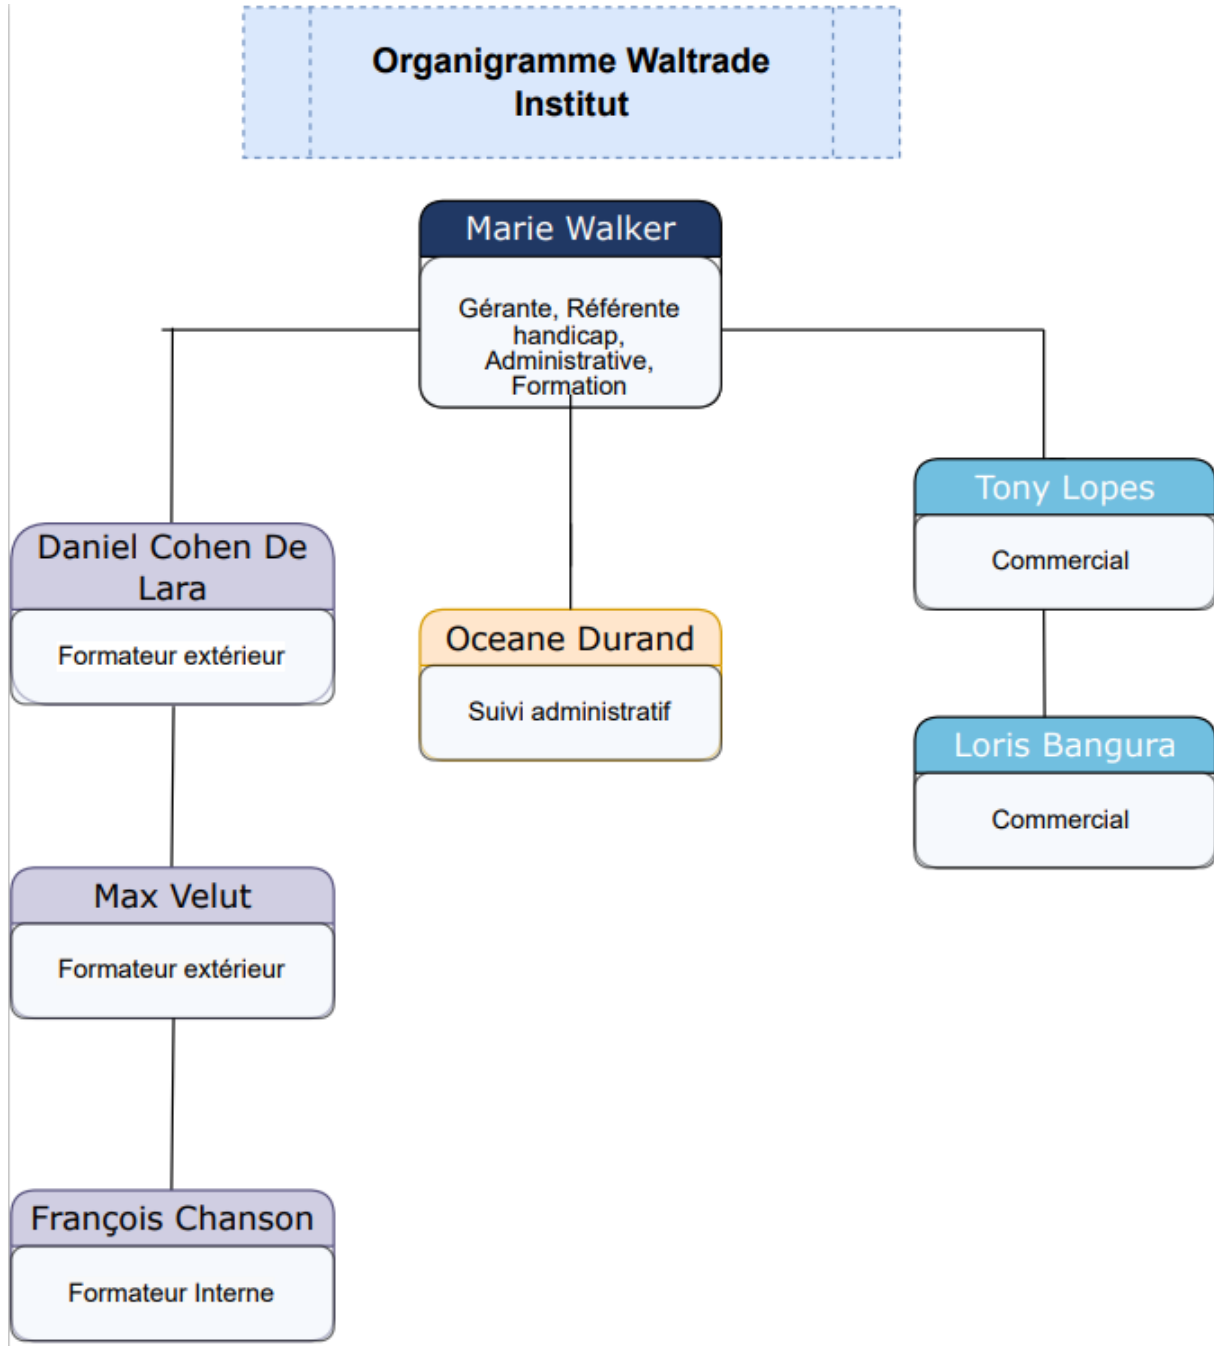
Organigramme Waltrade Institut

Marie Walker

Gérante, Référente handicap, Administrative, Formation

Daniel Cohen De Lara

Formateur extérieur

Oceane Durand

Suivi administratif

Tony Lopes

Commercial

Loris Bangura

Commercial

Max Velut

Formateur extérieur

François Chanson

Formateur Interne